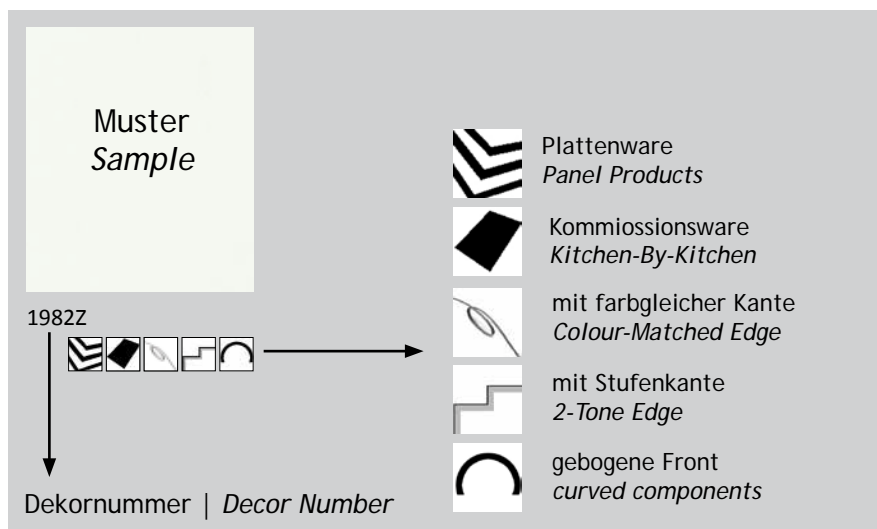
Muster
*Sample*

1982Z

Dekornummer | *Decor Number*

Plattenware
*Panel Products*

Kommiossionsware
*Kitchen-By-Kitchen*

mit farbgleicher Kante
*Colour-Matched Edge*

mit Stufenkante
*2-Tone Edge*

gebogene Front
*curved components*